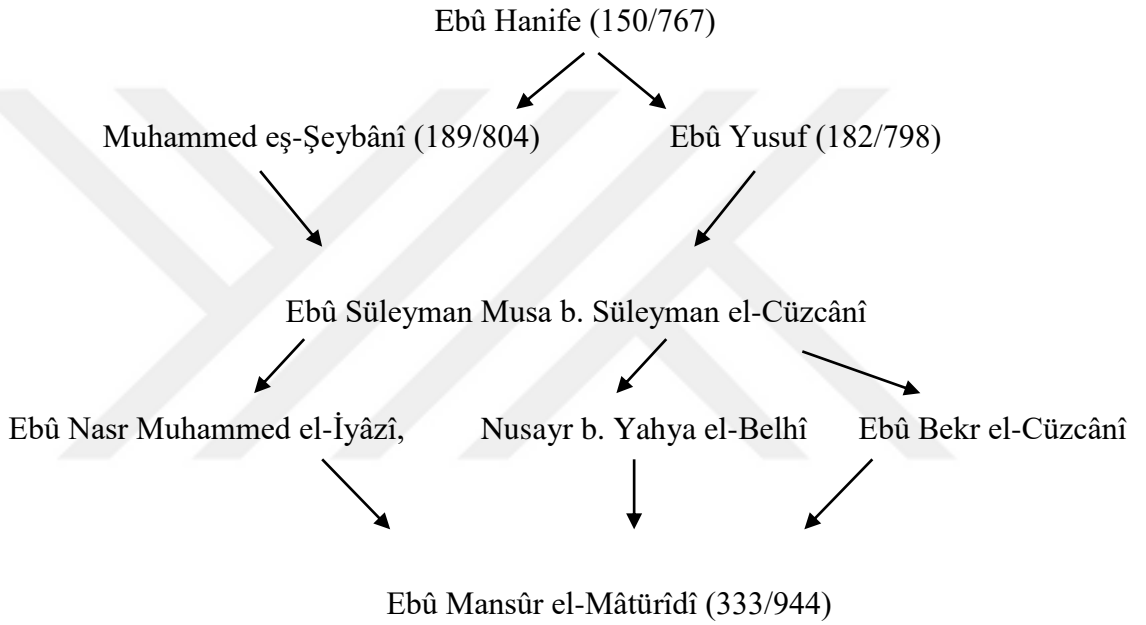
Ebû Hanife (150/767)

Muhammed eş-Şeybânî (189/804)

Ebû Yusuf (182/798)

Ebû Süleyman Musa b. Süleyman el-Cüzcânî

Ebû Nasr Muhammed el-İyâzî,

Nusayr b. Yahya el-Belhî

Ebû Bekr el-Cüzcânî

Ebû Mansûr el-Mâtürîdî (333/944)